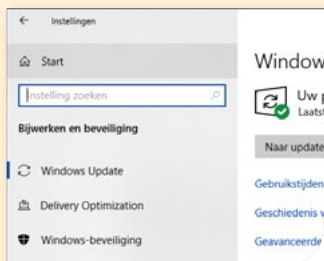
← Instellingen

Start

Instelling zoeken

Bijwerken en beveiliging

Windows Update

Delivery Optimization

Windows-beveiliging

Window

Uw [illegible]
Laatst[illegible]

Naar update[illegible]

Gebruikstijden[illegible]

Geschiedenis v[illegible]

Geavanceerde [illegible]